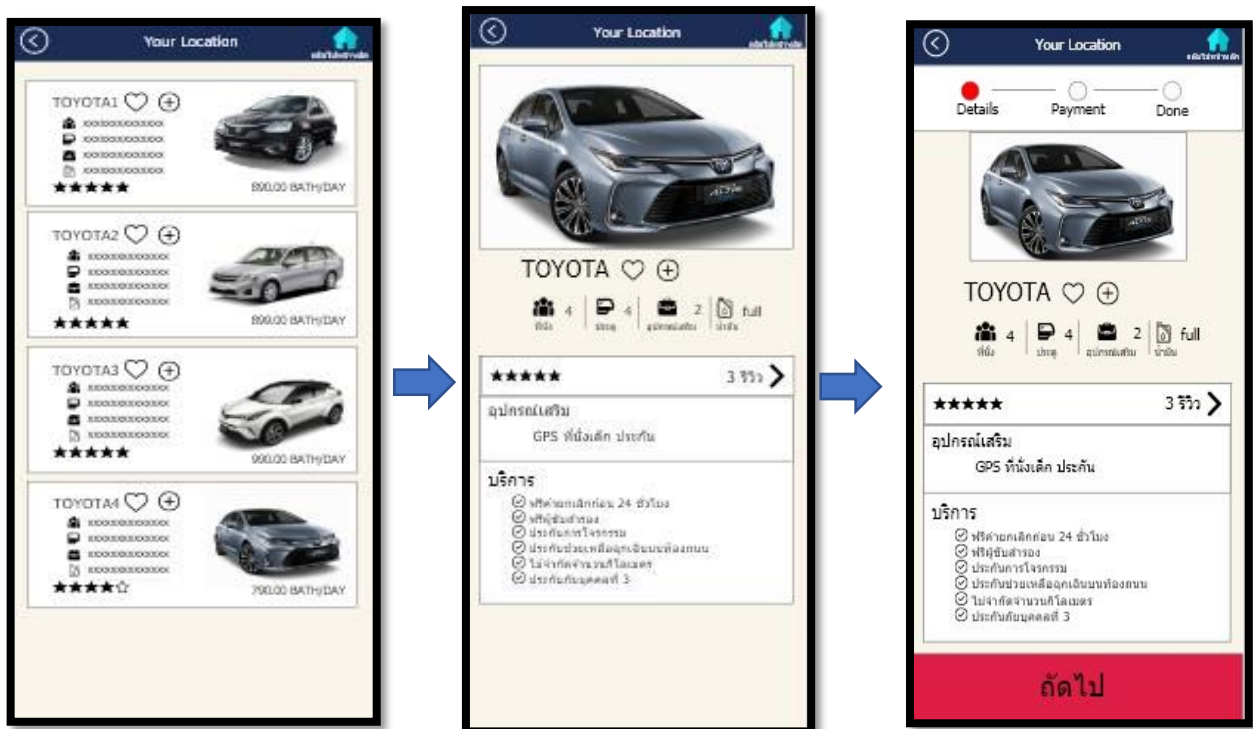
Your Location

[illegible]

TOYOTA1

xxxxxxxxxxxxx

xxxxxxxxxxxxx

xxxxxxxxxxxxx

xxxxxxxxxxxxx

★★★★★

890.00 BATH/DAY

TOYOTA2

xxxxxxxxxxxxx

xxxxxxxxxxxxx

xxxxxxxxxxxxx

xxxxxxxxxxxxx

★★★★★

899.00 BATH/DAY

TOYOTA3

xxxxxxxxxxxxx

xxxxxxxxxxxxx

xxxxxxxxxxxxx

xxxxxxxxxxxxx

★★★★★

990.00 BATH/DAY

TOYOTA4

xxxxxxxxxxxxx

xxxxxxxxxxxxx

xxxxxxxxxxxxx

xxxxxxxxxxxxx

★★★★☆

790.00 BATH/DAY

Your Location

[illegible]

TOYOTA

4 ที่นั่ง | 4 ประตู | 2 อุปกรณ์เสริม | full น้ำมัน

★★★★★ 3 รีวิว

อุปกรณ์เสริม

GPS ที่นั่งเด็ก ประกัน

บริการ

ฟรีค่ายกเลิกก่อน 24 ชั่วโมง

ฟรีผู้ขับสำรอง

ประกันการโจรกรรม

ประกันช่วยเหลืออุบัติเหตุบนท้องถนน

ไม่จำกัดจำนวนกิโลเมตร

ประกันภัยบุคคลที่ 3

Your Location

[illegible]

Details

Payment

Done

TOYOTA

4 ที่นั่ง | 4 ประตู | 2 อุปกรณ์เสริม | full น้ำมัน

★★★★★ 3 รีวิว

อุปกรณ์เสริม

GPS ที่นั่งเด็ก ประกัน

บริการ

ฟรีค่ายกเลิกก่อน 24 ชั่วโมง

ฟรีผู้ขับสำรอง

ประกันการโจรกรรม

ประกันช่วยเหลืออุบัติเหตุบนท้องถนน

ไม่จำกัดจำนวนกิโลเมตร

ประกันภัยบุคคลที่ 3

ถัดไป